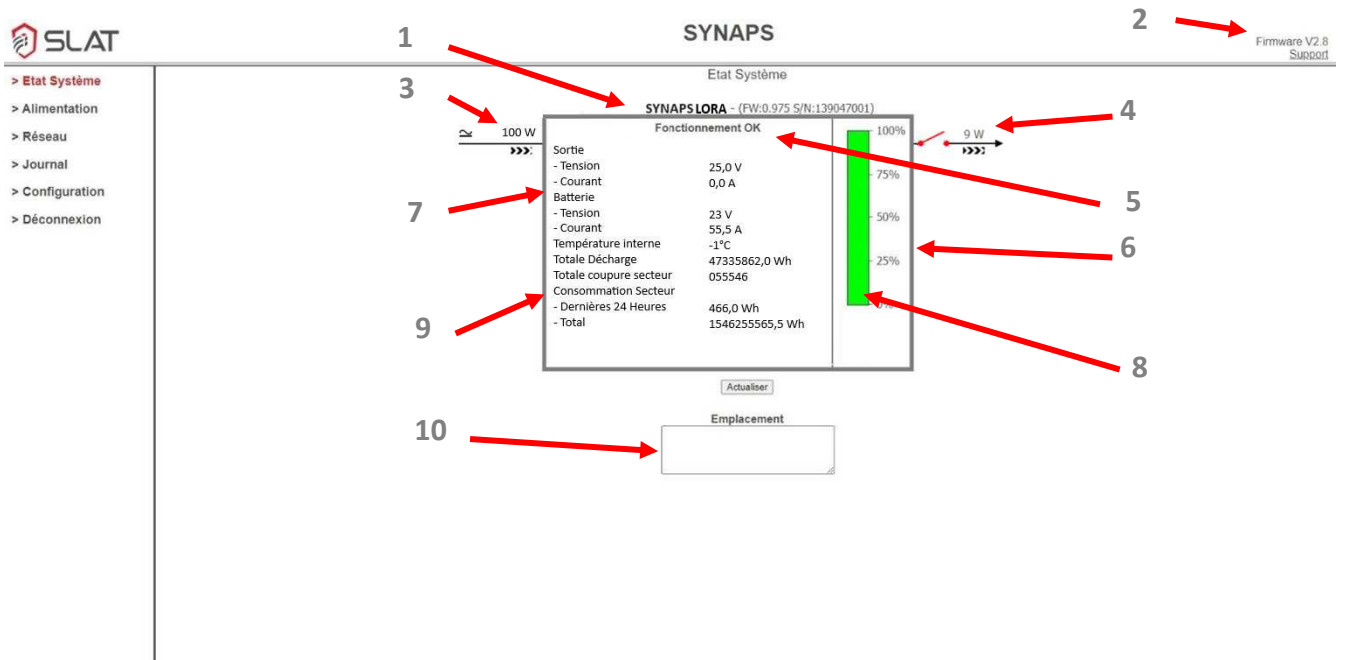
SLAT

SYNAPS

Firmware V2.8
Support

> Etat Système
> Alimentation
> Réseau
> Journal
> Configuration
> Déconnexion

Etat Système

1 2 3 4 5 6 7 8 9 10

SYNAPS LORA - (FW:0.975 S/N:139047001)

≃ 100 W

9 W

Fonctionnement OK

| | |
|---|---|
| Sortie | |
| - Tension | 25,0 V |
| - Courant | 0,0 A |
| Batterie | |
| - Tension | 23 V |
| - Courant | 55,5 A |
| Température interne | -1°C |
| Totale Décharge | 47335862,0 Wh |
| Totale coupure secteur | 055546 |
| Consommation Secteur | |
| - Dernières 24 Heures | 466,0 Wh |
| - Total | 1546255565,5 Wh |

100%
75%
50%
25%
0%

Actualiser

Emplacement